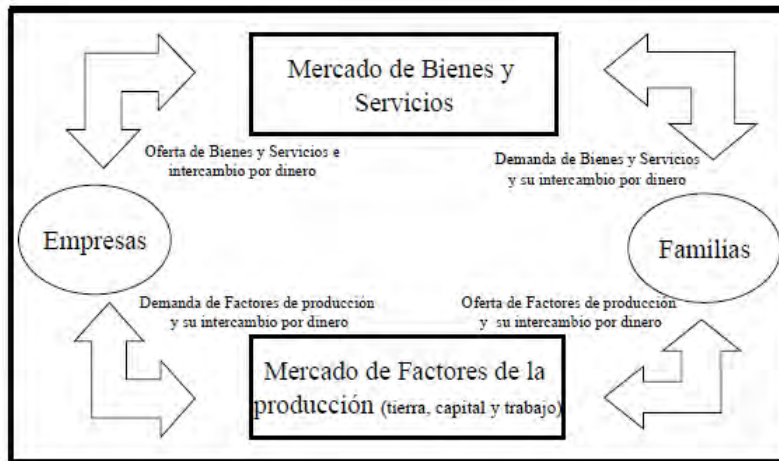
Mercado de Bienes y Servicios

Oferta de Bienes y Servicios e intercambio por dinero

Demanda de Bienes y Servicios y su intercambio por dinero

Empresas

Familias

Demanda de Factores de producción y su intercambio por dinero

Oferta de Factores de producción y su intercambio por dinero

Mercado de Factores de la producción (tierra, capital y trabajo)